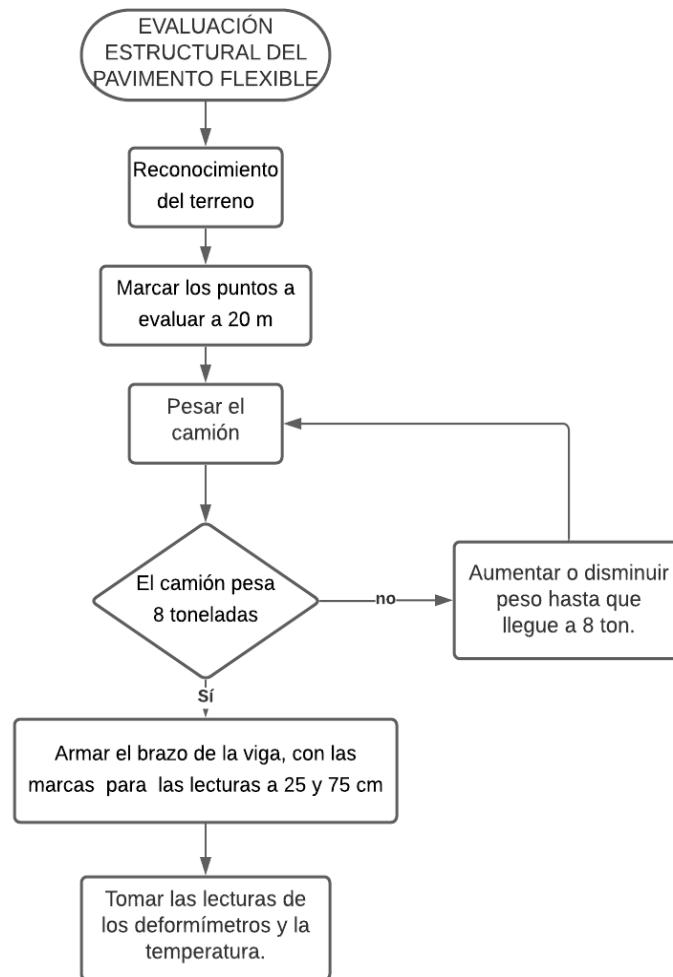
EVALUACIÓN ESTRUCTURAL DEL PAVIMENTO FLEXIBLE

Reconocimiento del terreno

Marcar los puntos a evaluar a 20 m

Pesar el camión

El camión pesa 8 toneladas

no

Aumentar o disminuir peso hasta que llegue a 8 ton.

Sí

Armar el brazo de la viga, con las marcas para las lecturas a 25 y 75 cm

Tomar las lecturas de los deformímetros y la temperatura.